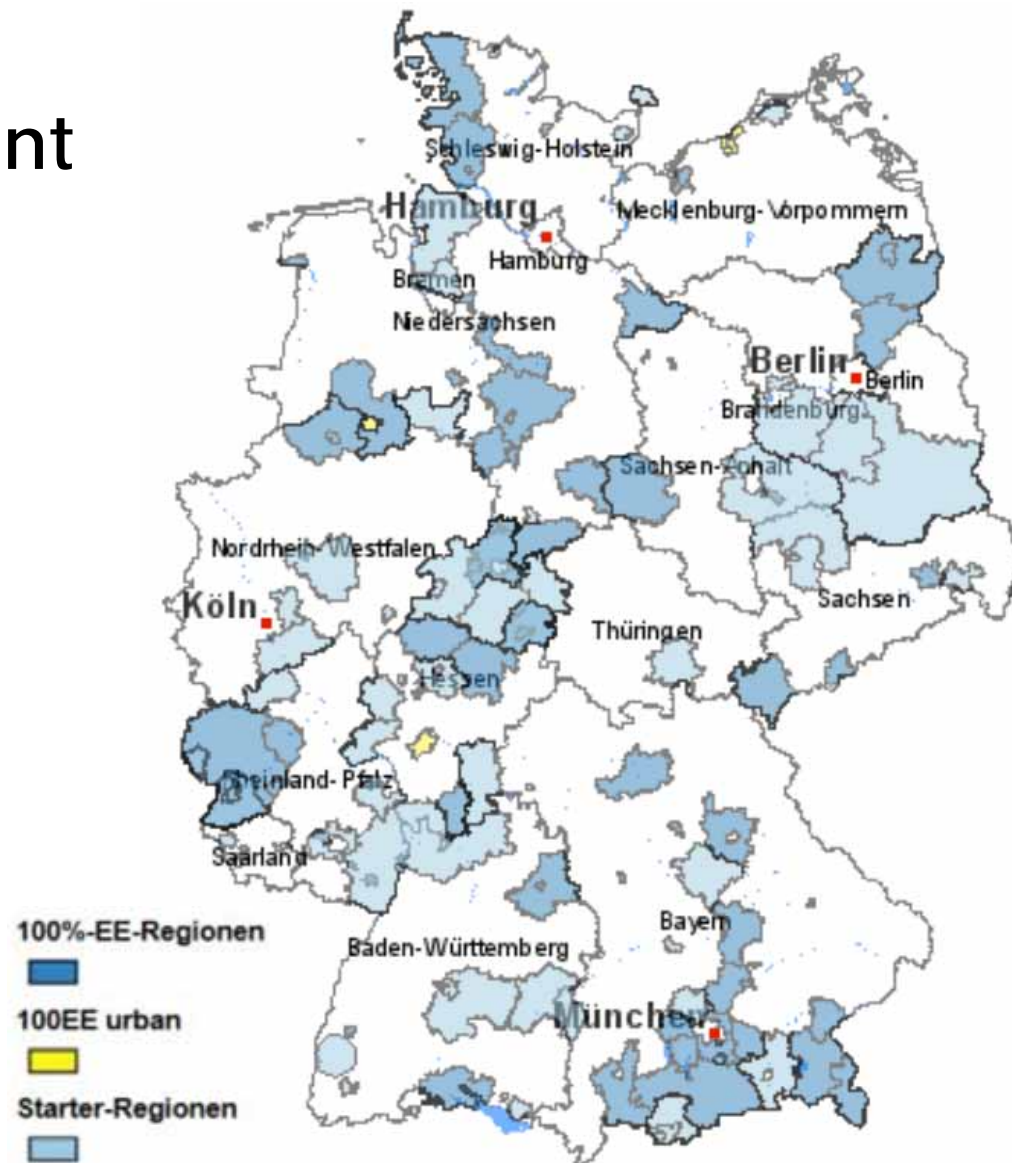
nt

Schleswig-Holstein
Hamburg
Hamburg
Mecklenburg-Vorpommern
Bremen
Niedersachsen
Berlin
Berlin
Brandenburg
Sachsen-Anhalt
Nordrhein-Westfalen
Köln
Sachsen
Thüringen
Hessen
Rheinland-Pfalz
Saarland
Bayern
Baden-Württemberg
München

100%-EE-Regionen
100EE urban
Starter-Regionen